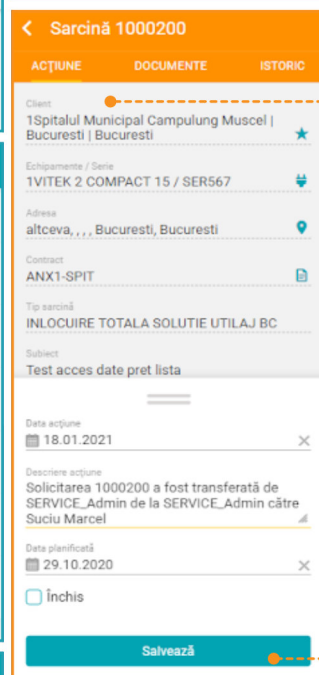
Sarcină 1000200

ACȚIUNE
DOCUMENTE
ISTORIC

Client
1Spitalul Municipal Campulung Muscel | Bucuresti | Bucuresti

Echipamente / Serie
1VITEK 2 COMPACT 15 / SER567

Adresa
altceva, , , , Bucuresti, Bucuresti

Contract
ANX1-SPIT

Tip sarcină
INLOCUIRE TOTALA SOLUTIE UTILAJ BC

Subiect
Test acces date pret lista

Data acțiune
18.01.2021

Descriere acțiune
Solicitarea 1000200 a fost transferată de SERVICE_Admin de la SERVICE_Admin către Suciu Marcel

Data planificată
29.10.2020

Închis

Salvează